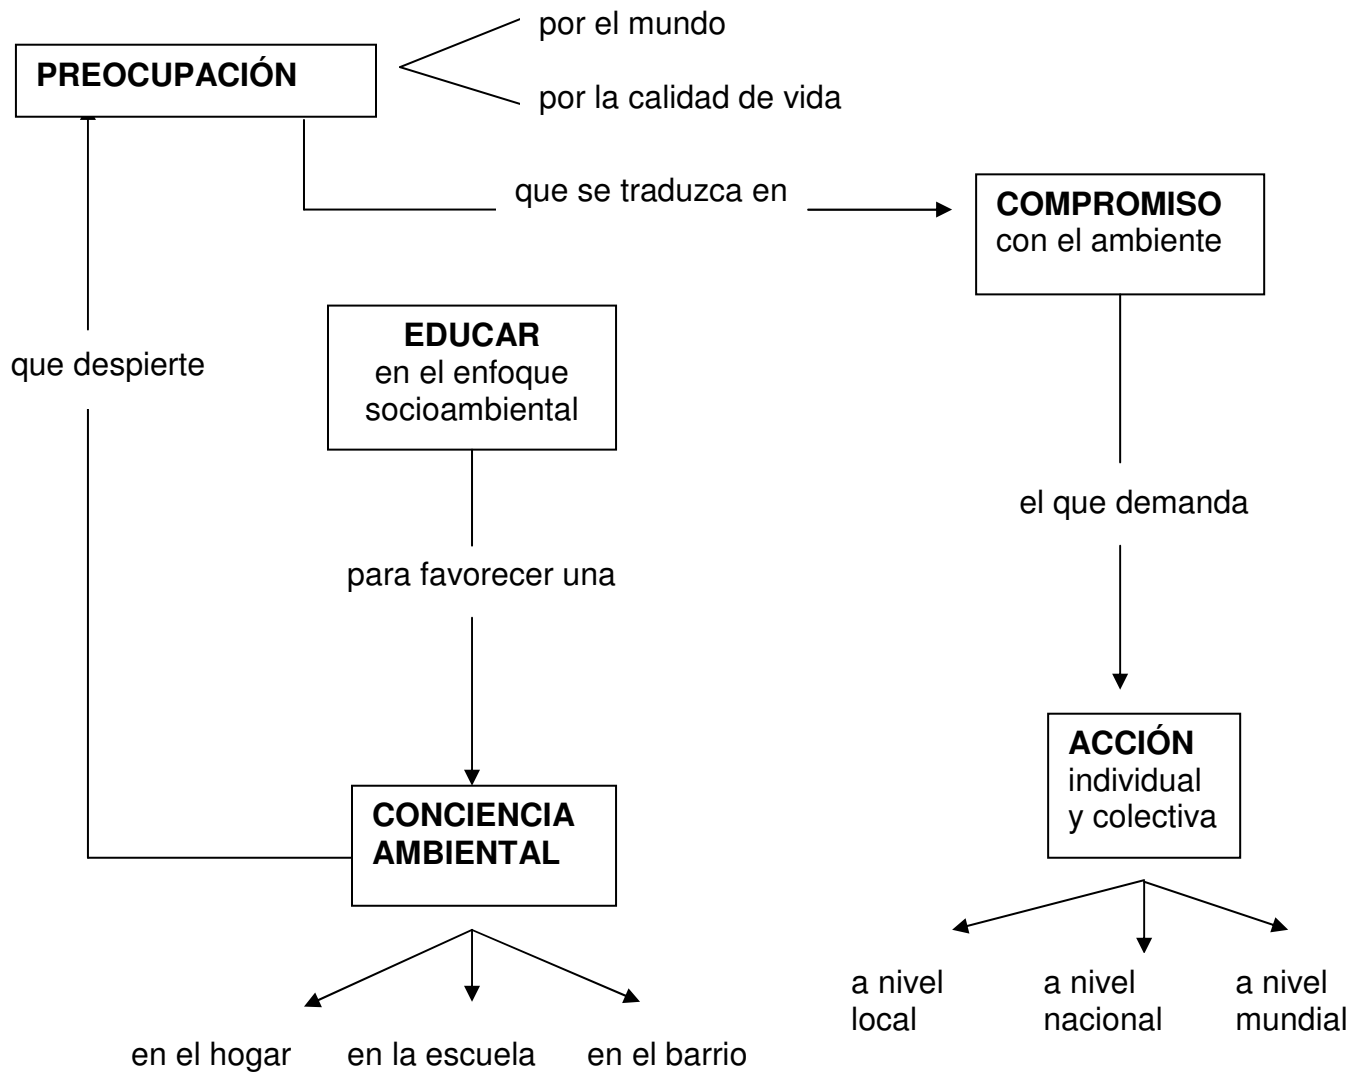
PREOCUPACIÓN

por el mundo

por la calidad de vida

que se traduzca en

COMPROMISO
con el ambiente

que despierte

EDUCAR
en el enfoque socioambiental

para favorecer una

el que demanda

ACCIÓN
individual y colectiva

CONCIENCIA AMBIENTAL

a nivel local

a nivel nacional

a nivel mundial

en el hogar

en la escuela

en el barrio